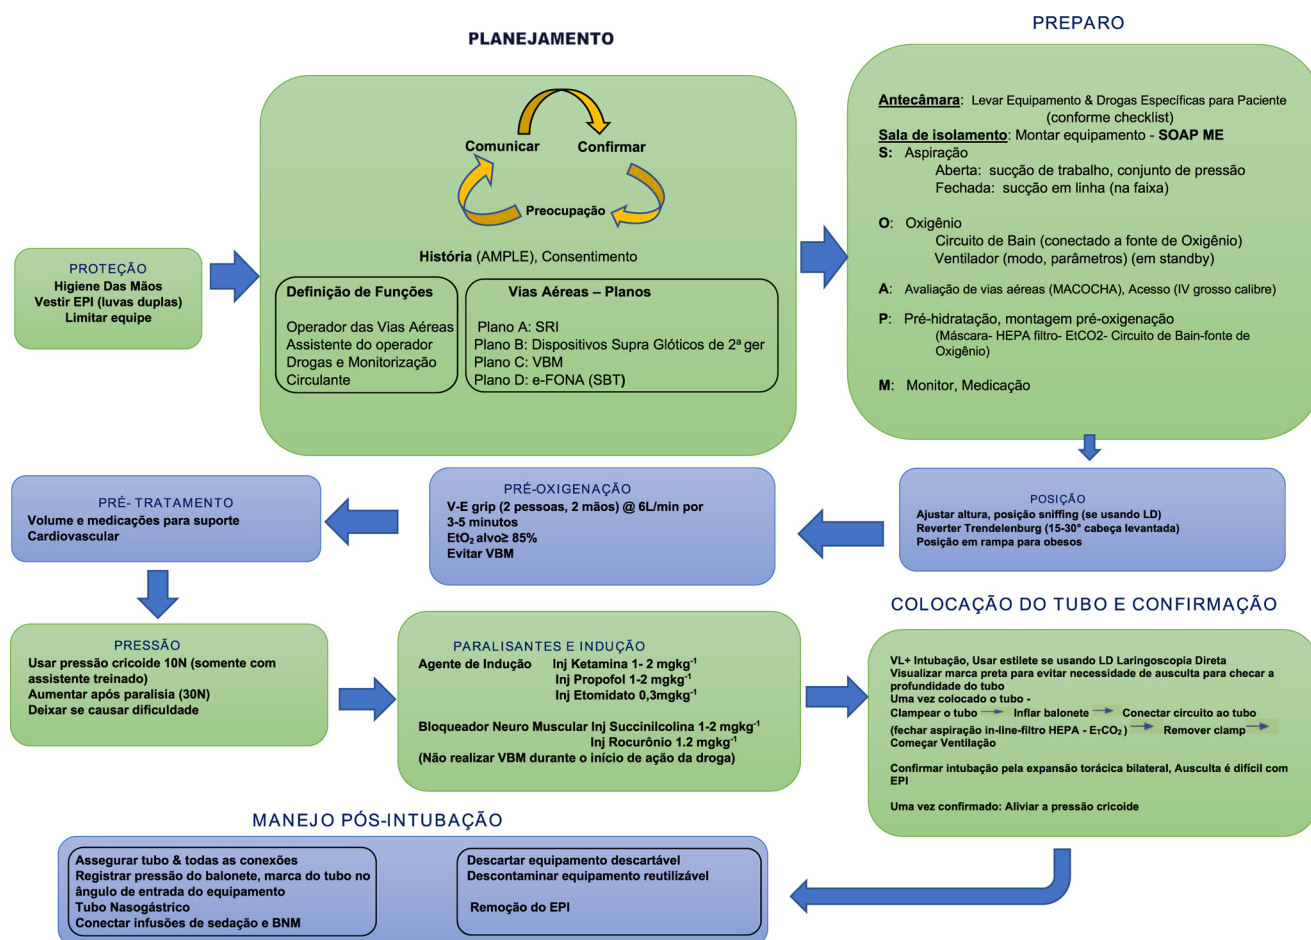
PLANEJAMENTO

Comunicar
Confirmar
Preocupação

História (AMPLE), Consentimento

Definição de Funções

Operador das Vias Aéreas
Assistente do operador
Drogas e Monitorização
Circulante

Vias Aéreas – Planos

Plano A: SRI
Plano B: Dispositivos Supra Glóticos de 2ª ger
Plano C: VBM
Plano D: e-FONA (SBT)

PREPARO

Antecâmara: Levar Equipamento & Drogas Específicas para Paciente (conforme checklist)
Sala de isolamento: Montar equipamento - SOAP ME
S: Aspiração
Aberta: sucção de trabalho, conjunto de pressão
Fechada: sucção em linha (na faixa)

O: Oxigênio
Circuito de Bain (conectado a fonte de Oxigênio)
Ventilador (modo, parâmetros) (em standby)

A: Avaliação de vias aéreas (MACOCHA), Acesso (IV grosso calibre)

P: Pré-hidratação, montagem pré-oxigenação
(Máscara- HEPA filtro- EtCO2- Circuito de Bain-fonte de Oxigênio)

M: Monitor, Medicação

PROTEÇÃO
Higiene Das Mãos
Vestir EPI (luvas duplas)
Limitar equipe

PRÉ- TRATAMENTO
Volume e medicações para suporte Cardiovascular

PRÉ-OXIGENAÇÃO
V-E grip (2 pessoas, 2 mãos) @ 6L/min por 3-5 minutos
$EtO_2$ alvo≥ 85%
Evitar VBM

POSIÇÃO
Ajustar altura, posição sniffing (se usando LD)
Reverter Trendelenburg (15-30° cabeça levantada)
Posição em rampa para obesos

PRESSÃO
Usar pressão cricoide 10N (somente com assistente treinado)
Aumentar após paralisia (30N)
Deixar se causar dificuldade

PARALISANTES E INDUÇÃO
Agente de Indução Inj Ketamina 1- 2 $mgkg^{-1}$
Inj Propofol 1-2 $mgkg^{-1}$
Inj Etomidato 0,3$mgkg^{-1}$

Bloqueador Neuro Muscular Inj Succinilcolina 1-2 $mgkg^{-1}$
Inj Rocurônio 1.2 $mgkg^{-1}$
(Não realizar VBM durante o início de ação da droga)

COLOCAÇÃO DO TUBO E CONFIRMAÇÃO

VL+ Intubação, Usar estilete se usando LD Laringoscopia Direta
Visualizar marca preta para evitar necessidade de ausculta para checar a profundidade do tubo
Uma vez colocado o tubo -
Clampear o tubo → Inflar balonete → Conectar circuito ao tubo
(fechar aspiração in-line-filtro HEPA - $E_TCO_2$) → Remover clamp →
Começar Ventilação

Confirmar intubação pela expansão torácica bilateral, Ausculta é difícil com EPI

Uma vez confirmado: Aliviar a pressão cricoide

MANEJO PÓS-INTUBAÇÃO

Assegurar tubo & todas as conexões
Registrar pressão do balonete, marca do tubo no ângulo de entrada do equipamento
Tubo Nasogástrico
Conectar infusões de sedação e BNM

Descartar equipamento descartável
Descontaminar equipamento reutilizável

Remoção do EPI